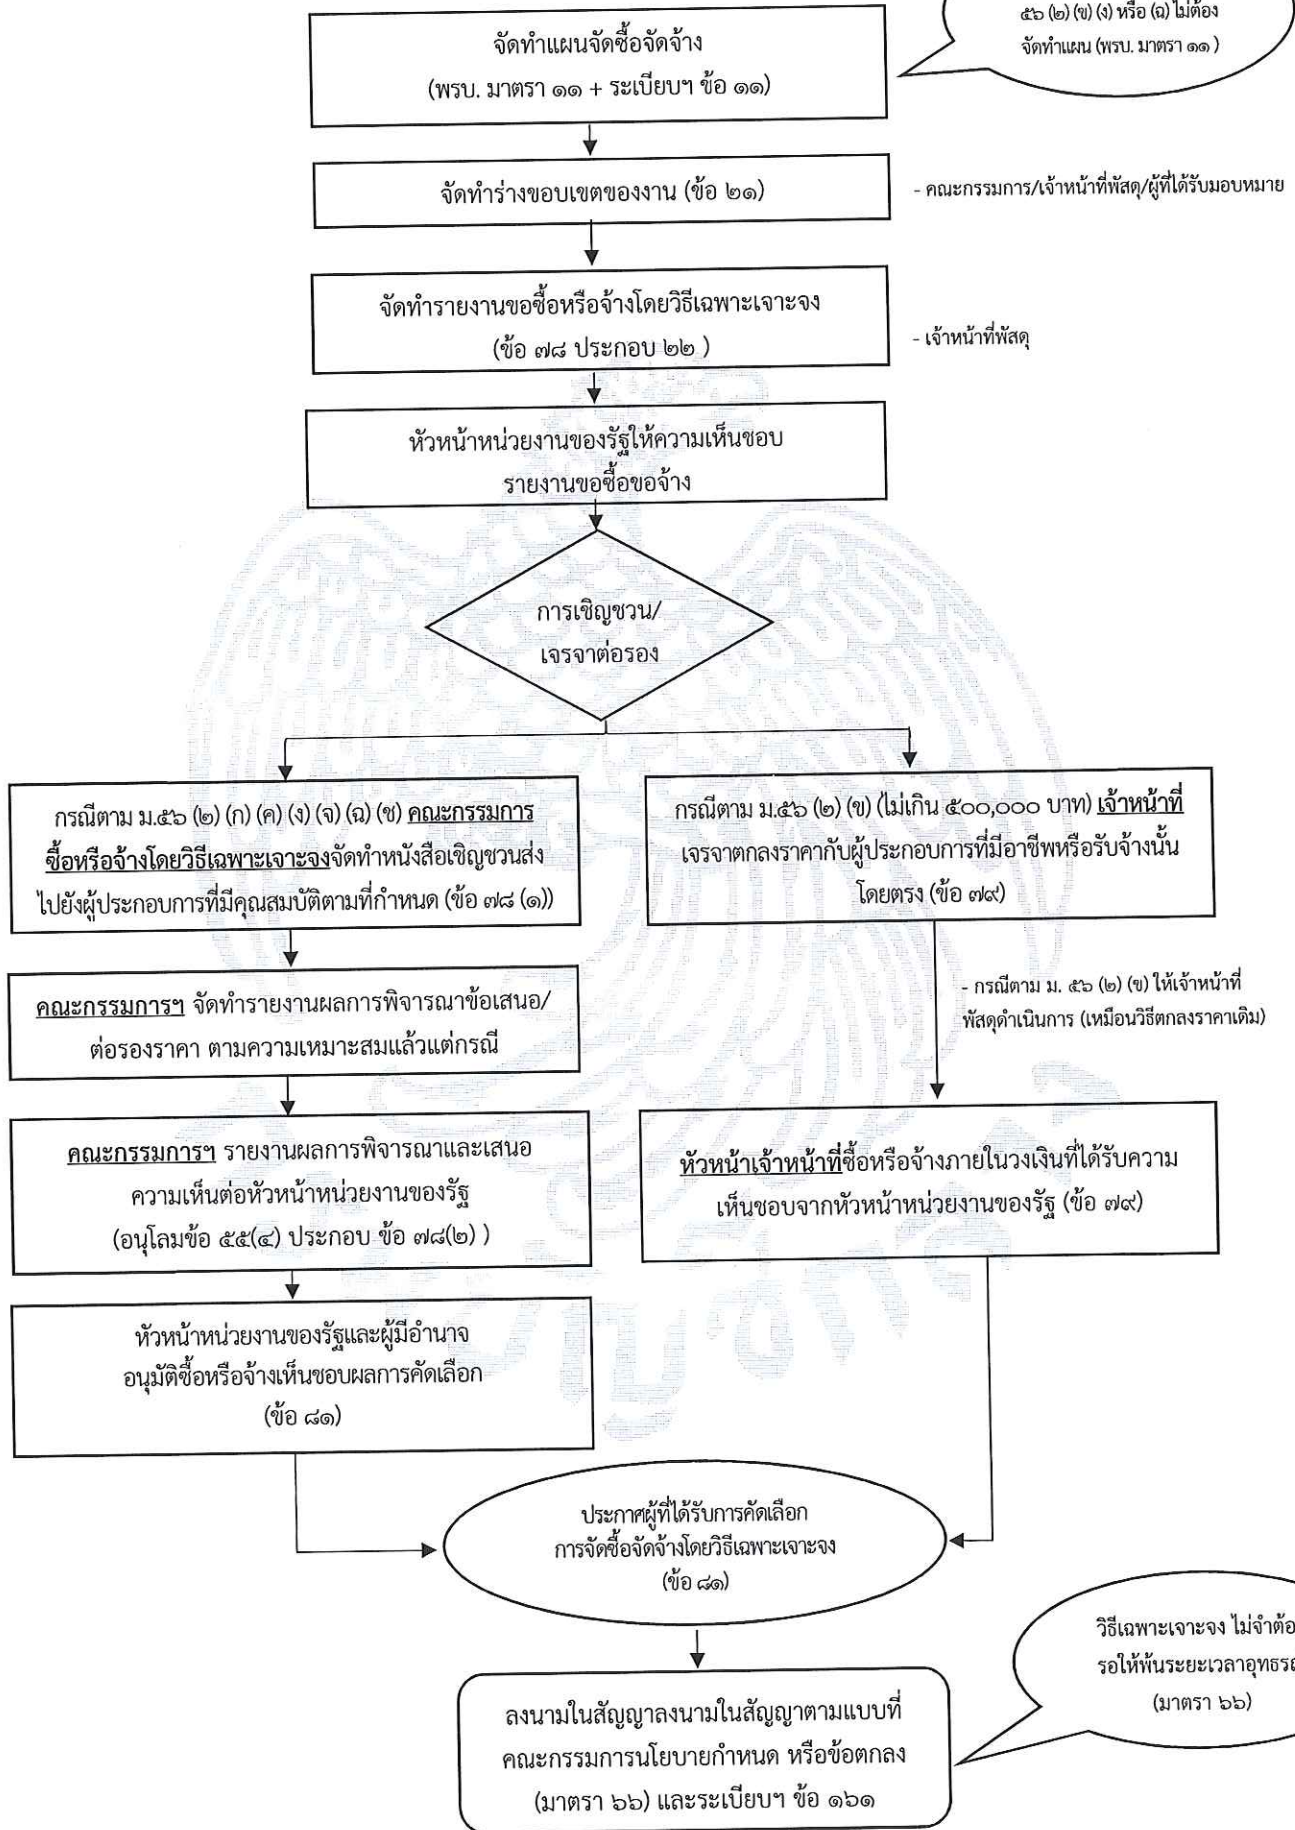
๕๖ (๒) (ข) (ง) หรือ (ฉ) ไม่ต้องจัดทำแผน (พรบ. มาตรา ๑๑ )

จัดทำแผนจัดซื้อจัดจ้าง (พรบ. มาตรา ๑๑ + ระเบียบฯ ข้อ ๑๑)

จัดทำร่างขอบเขตของงาน (ข้อ ๒๑)

- คณะกรรมการ/เจ้าหน้าที่พัสดุ/ผู้ที่ได้รับมอบหมาย

จัดทำรายงานขอซื้อหรือจ้างโดยวิธีเฉพาะเจาะจง (ข้อ ๗๘ ประกอบ ๒๒ )

- เจ้าหน้าที่พัสดุ

หัวหน้าหน่วยงานของรัฐให้ความเห็นชอบ รายงานขอซื้อขอจ้าง

การเชิญชวน/ เจรจาต่อรอง

กรณีตาม ม.๕๖ (๒) (ก) (ค) (ง) (จ) (ฉ) (ซ) คณะกรรมการซื้อหรือจ้างโดยวิธีเฉพาะเจาะจงจัดทำหนังสือเชิญชวนส่งไปยังผู้ประกอบการที่มีคุณสมบัติตามที่กำหนด (ข้อ ๗๘ (๑))

กรณีตาม ม.๕๖ (๒) (ข) (ไม่เกิน ๕๐๐,๐๐๐ บาท) เจ้าหน้าที่ เจรจาตกลงราคากับผู้ประกอบการที่มีอาชีพหรือรับจ้างนั้นโดยตรง (ข้อ ๗๙)

คณะกรรมการฯ จัดทำรายงานผลการพิจารณาข้อเสนอ/ ต่อรองราคา ตามความเหมาะสมแล้วแต่กรณี

- กรณีตาม ม. ๕๖ (๒) (ข) ให้เจ้าหน้าที่พัสดุดำเนินการ (เหมือนวิธีตกลงราคาเดิม)

คณะกรรมการฯ รายงานผลการพิจารณาและเสนอความเห็นต่อหัวหน้าหน่วยงานของรัฐ (อนุโลมข้อ ๕๕(๔) ประกอบ ข้อ ๗๘(๒) )

หัวหน้าเจ้าหน้าที่ซื้อหรือจ้างภายในวงเงินที่ได้รับความเห็นชอบจากหัวหน้าหน่วยงานของรัฐ (ข้อ ๗๙)

หัวหน้าหน่วยงานของรัฐและผู้มีอำนาจอนุมัติซื้อหรือจ้างเห็นชอบผลการคัดเลือก (ข้อ ๘๑)

ประกาศผู้ที่ได้รับการคัดเลือก การจัดซื้อจัดจ้างโดยวิธีเฉพาะเจาะจง (ข้อ ๘๑)

วิธีเฉพาะเจาะจง ไม่จำต้อ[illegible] รอให้พ้นระยะเวลาอุทธร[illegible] (มาตรา ๖๖)

ลงนามในสัญญาลงนามในสัญญาตามแบบที่คณะกรรมการนโยบายกำหนด หรือข้อตกลง (มาตรา ๖๖) และระเบียบฯ ข้อ ๑๖๑